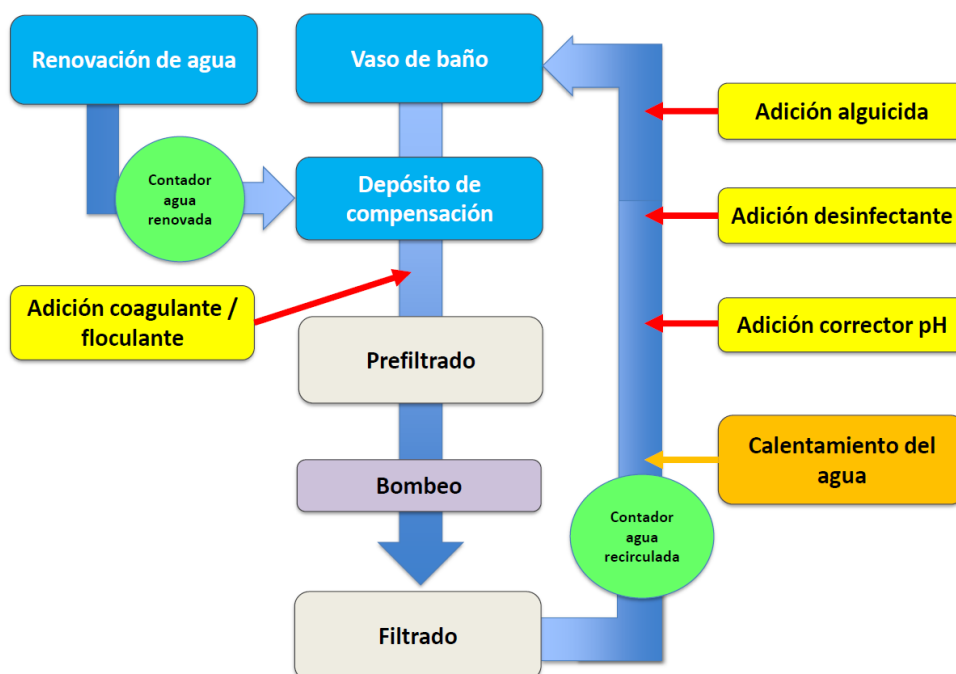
Renovación de agua

Vaso de baño

Contador agua renovada

Depósito de compensación

Adición alguicida

Adición desinfectante

Adición coagulante / floculante

Adición corrector pH

Prefiltrado

Calentamiento del agua

Bombeo

Contador agua recirculada

Filtrado